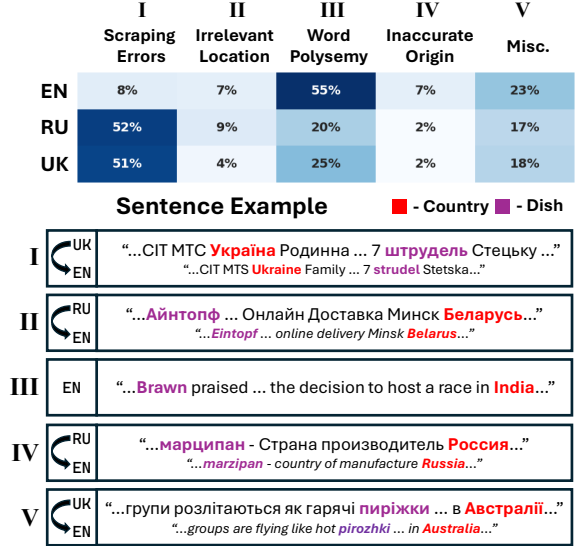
| | I Scraping Errors | II Irrelevant Location | III Word Polysemy | IV Inaccurate Origin | V Misc. |
|---|---|---|---|---|---|
| EN | 8% | 7% | 55% | 7% | 23% |
| RU | 52% | 9% | 20% | 2% | 17% |
| UK | 51% | 4% | 25% | 2% | 18% |

Sentence Example - Country - Dish

I UK EN "...CIT МТС Україна Родинна ... 7 штрудель Стецьку ..."
"...CIT MTS Ukraine Family ... 7 strudel Stetska..."

II RU EN "...Айнтопф ... Онлайн Доставка Минск Беларусь..."
"...Eintopf ... online delivery Minsk Belarus..."

III EN "...Brawn praised ... the decision to host a race in India..."

IV RU EN "...марципан - Страна производитель Россия..."
"...marzipan - country of manufacture Russia..."

V UK EN "...групи розлітаються як гарячі пиріжки ... в Австралії..."
"...groups are flying like hot pirozhki ... in Australia..."